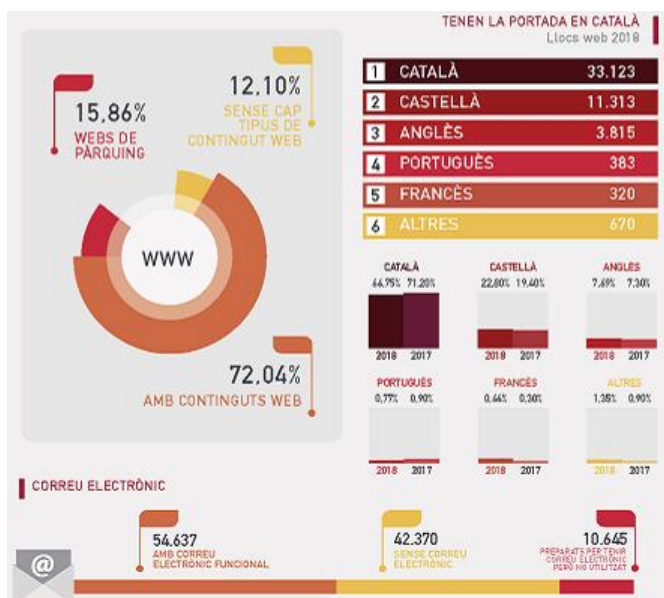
15.86%
WEBS DE PÀRQUING

12.10%
SENSE CAP TIPUS DE CONTINGUT WEB

WWW

72.04%
AMB CONTINGUTS WEB

TENEN LA PORTADA EN CATALÀ
Llocs web 2018

| | | |
|---|---|---|
| 1 | CATALÀ | 33.123 |
| 2 | CASTELLÀ | 11.313 |
| 3 | ANGLÈS | 3.815 |
| 4 | PORTUGUÈS | 383 |
| 5 | FRANCÈS | 320 |
| 6 | ALTRES | 670 |

CATALÀ
66.95% 71.20%
2018 2017

CASTELLÀ
22.80% 19.40%
2018 2017

ANGLÈS
7.69% 7.30%
2018 2017

PORTUGUÈS
0.77% 0.90%
2018 2017

FRANCÈS
0.66% 0.30%
2018 2017

ALTRES
1.35% 0.90%
2018 2017

CORREU ELECTRÒNIC

@

54.637
AMB CORREU ELECTRÒNIC FUNCIONAL

42.370
SENSE CORREU ELECTRÒNIC

10.645
PREPARATS PER TENIR CORREU ELECTRÒNIC PERÒ NO UTILITZAT